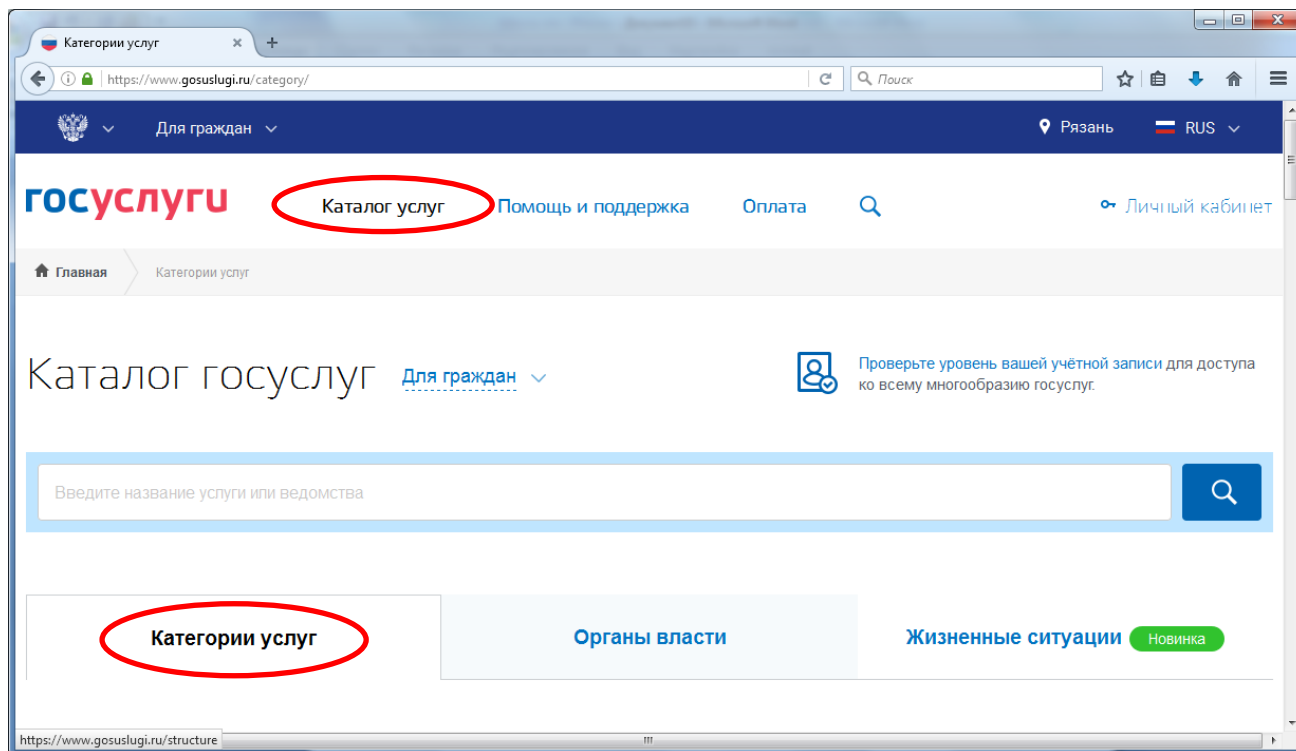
Категории услуг

https://www.gosuslugi.ru/category/

Поиск

Для граждан

Рязань

RUS

госуслуги

Каталог услуг

Помощь и поддержка

Оплата

Личный кабинет

Главная

Категории услуг

Каталог госуслуг

Для граждан

Проверьте уровень вашей учётной записи для доступа ко всему многообразию госуслуг.

Введите название услуги или ведомства

Категории услуг

Органы власти

Жизненные ситуации

Новинка

https://www.gosuslugi.ru/structure